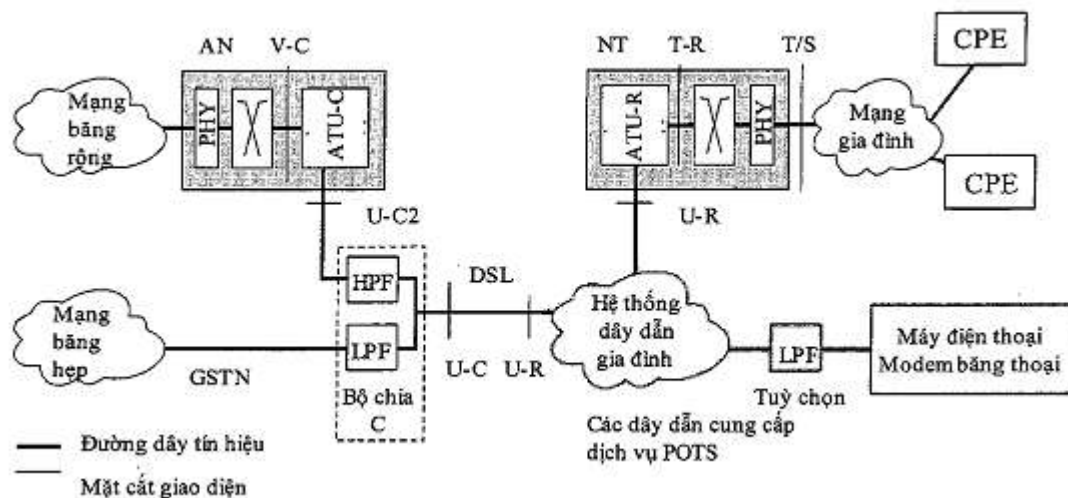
AN

V-C

Mạng băng rộng

PHY

ATU-C

NT

T-R

T/S

CPE

ATU-R

PHY

Mạng gia đình

CPE

U-C2

U-R

DSL

HPF

Mạng băng hẹp

LPF

GSTN

Bộ chia C

U-C

U-R

Hệ thống dây dẫn gia đình

LPF

Máy điện thoại Modem băng thoại

Tuỳ chọn

Các dây dẫn cung cấp dịch vụ POTS

Đường dây tín hiệu

Mặt cắt giao diện